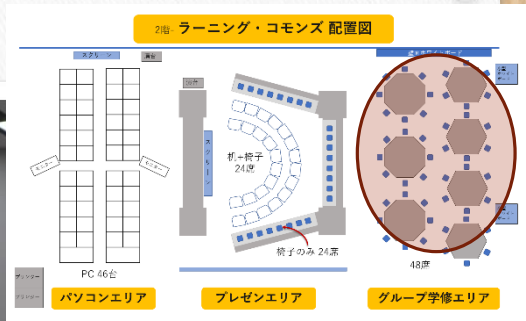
2階 ラーニング・コモンズ 配置図

スクリーン

プリンター

モニター

モニター

PC 46台

プリンター

プリンター

パソコンエリア

スクリーン

机+椅子 24席

椅子のみ 24席

プレゼンエリア

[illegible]

48席

グループ学修エリア